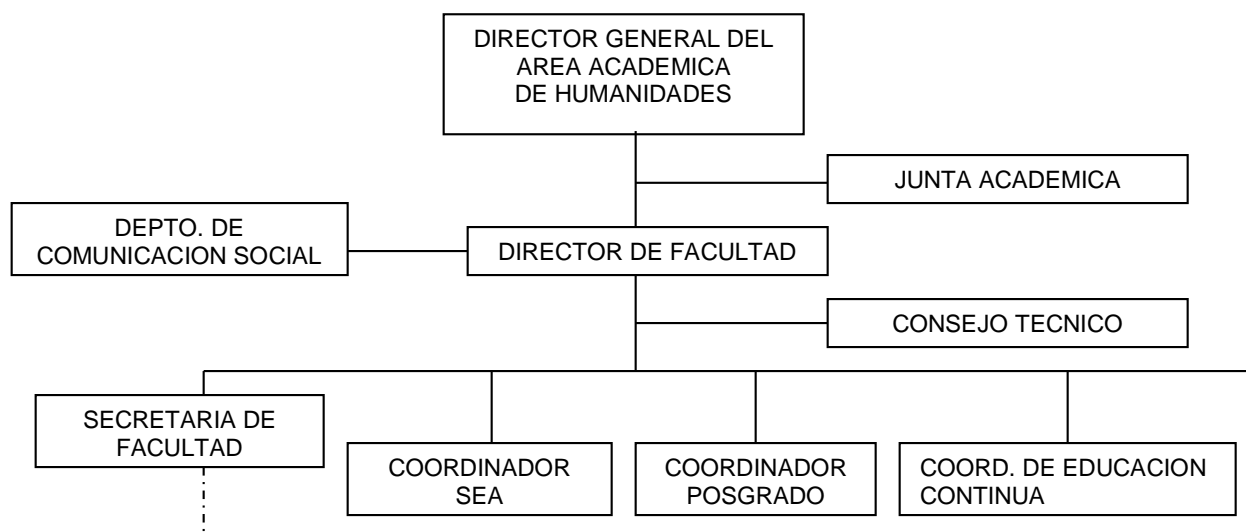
DIRECTOR GENERAL DEL AREA ACADEMICA DE HUMANIDADES

JUNTA ACADEMICA

DEPTO. DE COMUNICACION SOCIAL

DIRECTOR DE FACULTAD

CONSEJO TECNICO

SECRETARIA DE FACULTAD

COORDINADOR SEA

COORDINADOR POSGRADO

COORD. DE EDUCACION CONTINUA